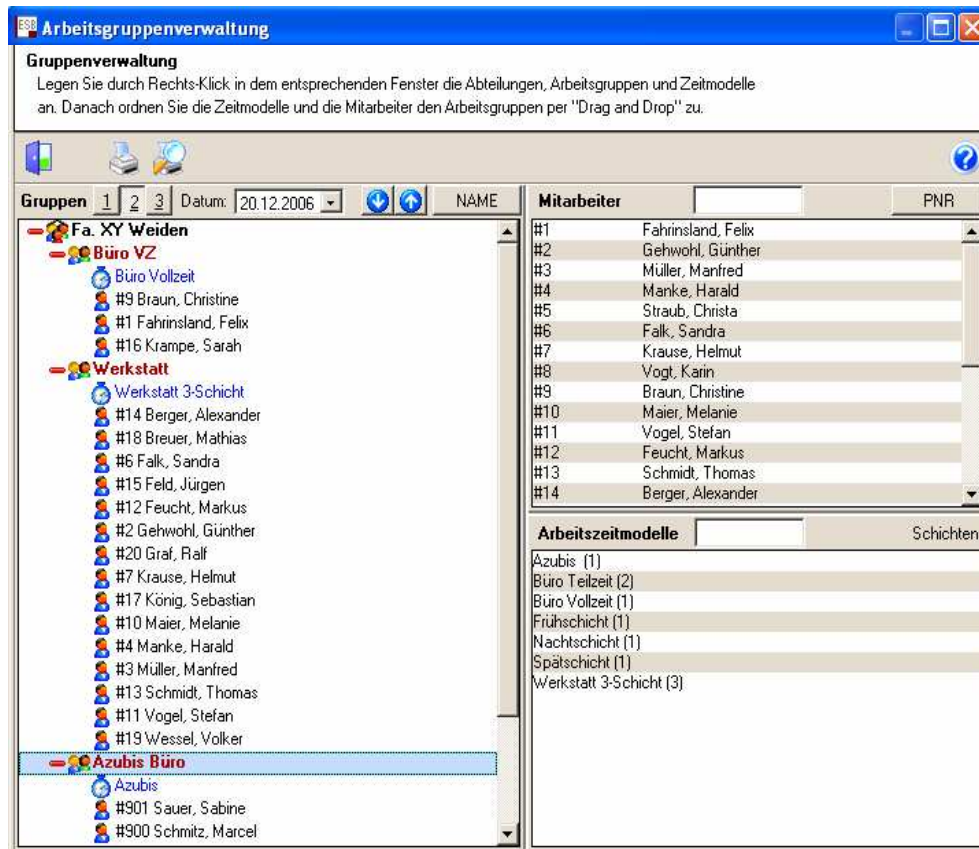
Arbeitsgruppenverwaltung

Gruppenverwaltung

Legen Sie durch Rechts-Klick in dem entsprechenden Fenster die Abteilungen, Arbeitsgruppen und Zeitmodelle an. Danach ordnen Sie die Zeitmodelle und die Mitarbeiter den Arbeitsgruppen per "Drag and Drop" zu.

Gruppen 1 2 3 Datum: 20.12.2006 NAME

Fa. XY Weiden
Büro VZ
Büro Vollzeit
#9 Braun, Christine
#1 Fahrinsland, Felix
#16 Krampe, Sarah
Werkstatt
Werkstatt 3-Schicht
#14 Berger, Alexander
#18 Breuer, Mathias
#6 Falk, Sandra
#15 Feld, Jürgen
#12 Feucht, Markus
#2 Gehwohl, Günther
#20 Graf, Ralf
#7 Krause, Helmut
#17 König, Sebastian
#10 Maier, Melanie
#4 Manke, Harald
#3 Müller, Manfred
#13 Schmidt, Thomas
#11 Vogel, Stefan
#19 Wessel, Volker
Azubis Büro
Azubis
#901 Sauer, Sabine
#900 Schmitz, Marcel

Mitarbeiter PNR

| | |
|---|---|
| #1 | Fahrinsland, Felix |
| #2 | Gehwohl, Günther |
| #3 | Müller, Manfred |
| #4 | Manke, Harald |
| #5 | Straub, Christa |
| #6 | Falk, Sandra |
| #7 | Krause, Helmut |
| #8 | Vogt, Karin |
| #9 | Braun, Christine |
| #10 | Maier, Melanie |
| #11 | Vogel, Stefan |
| #12 | Feucht, Markus |
| #13 | Schmidt, Thomas |
| #14 | Berger, Alexander |

Arbeitszeitmodelle Schichten

Azubis (1)
Büro Teilzeit (2)
Büro Vollzeit (1)
Frühschicht (1)
Nachtschicht (1)
Spätschicht (1)
Werkstatt 3-Schicht (3)